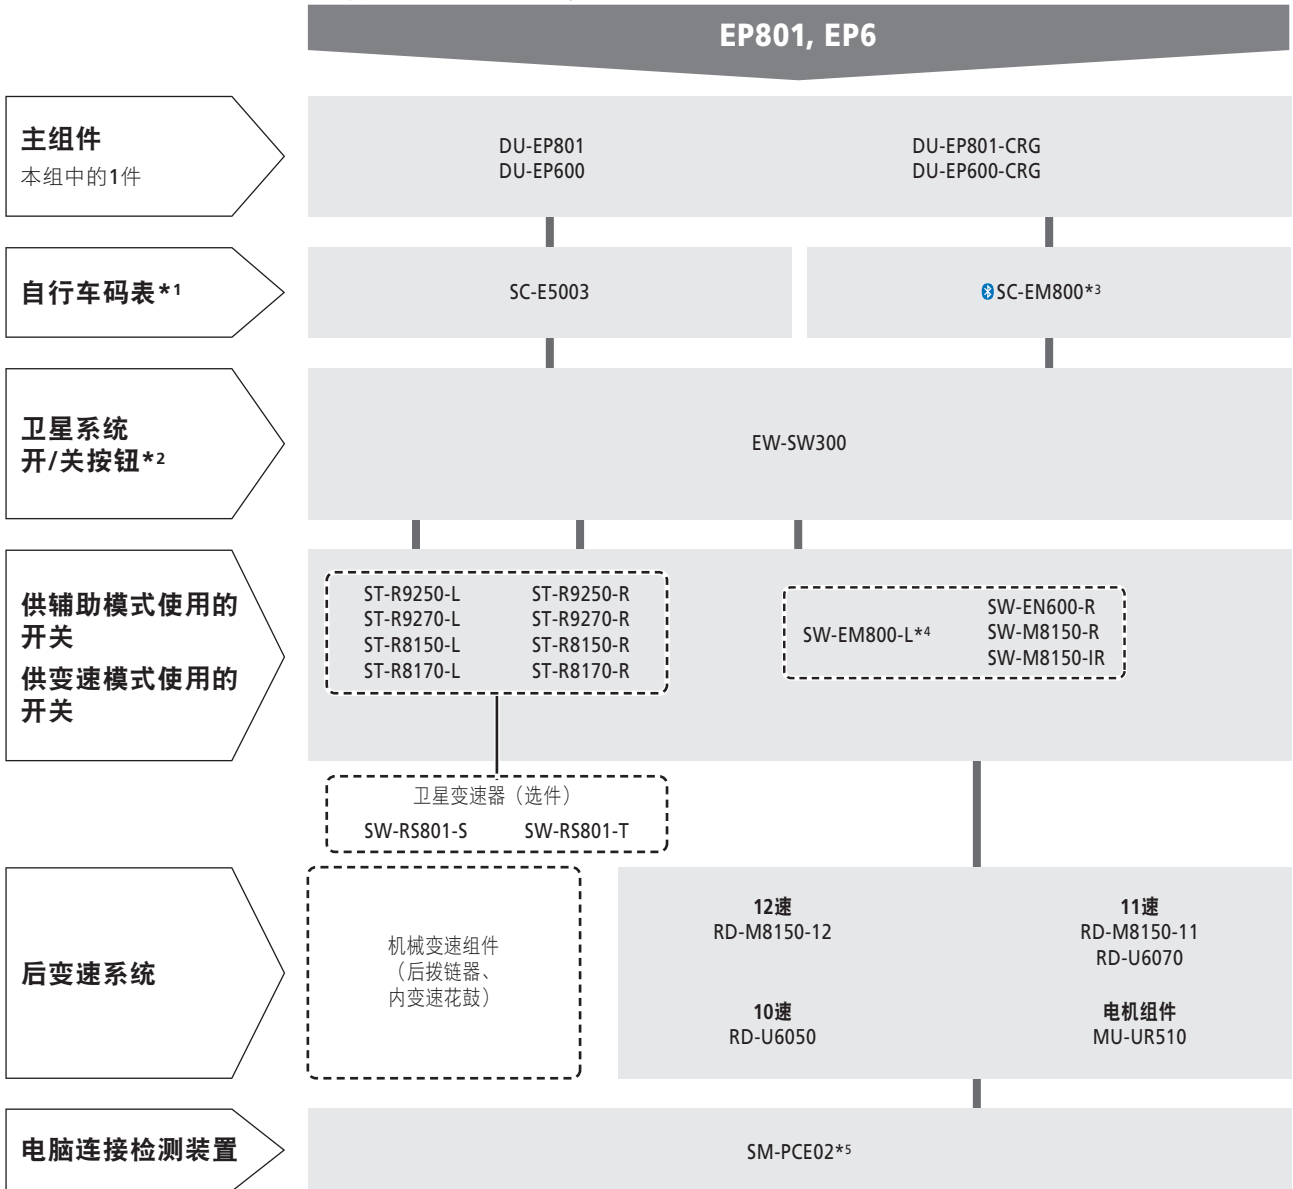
EP801, EP6

主组件
本组中的1件

DU-EP801
DU-EP600

DU-EP801-CRG
DU-EP600-CRG

自行车码表*1

SC-E5003

SC-EM800*3

卫星系统
开/关按钮*2

EW-SW300

供辅助模式使用的开关
供变速模式使用的开关

ST-R9250-L
ST-R9270-L
ST-R8150-L
ST-R8170-L

ST-R9250-R
ST-R9270-R
ST-R8150-R
ST-R8170-R

SW-EM800-L*4

SW-EN600-R
SW-M8150-R
SW-M8150-IR

卫星变速器（选件）
SW-RS801-S SW-RS801-T

后变速系统

机械变速组件
（后拨链器、
内变速花鼓）

12速
RD-M8150-12

11速
RD-M8150-11
RD-U6070

10速
RD-U6050

电机组件
MU-UR510

电脑连接检测装置

SM-PCE02*5